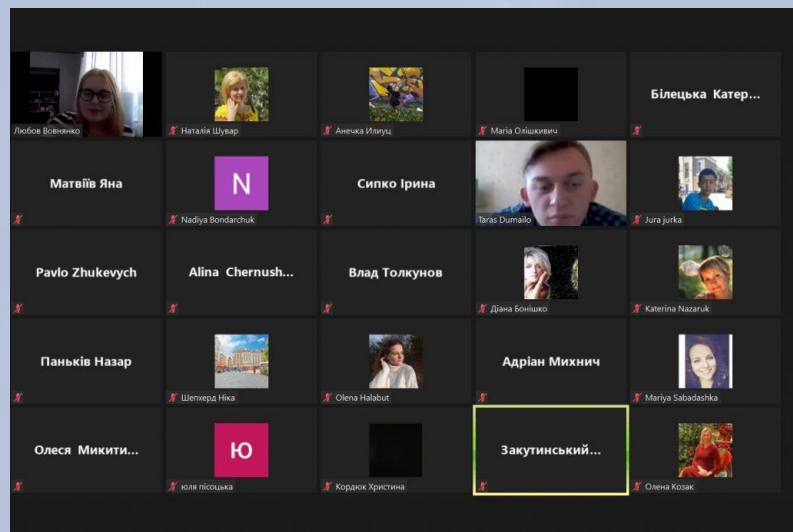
Любов Вовнянко

Наталія Шувар

Анечка Илиуц

Марія Олішкевич

Білецька Катер...

Матвіїв Яна

N

Nadiya Bondarchuk

Сипко Ірина

Taras Dumailo

Jura jurka

Pavlo Zhukevych

Alina Chernush...

Влад Толкунов

Діана Бонішко

Katerina Nazaruk

Паньків Назар

Шепхерд Ніка

Olena Halabut

Адріан Михнич

Mariya Sabadashka

Олеся Микити...

Ю

юля пісоцька

Кордюк Христина

Закутинський...

Олена Козак